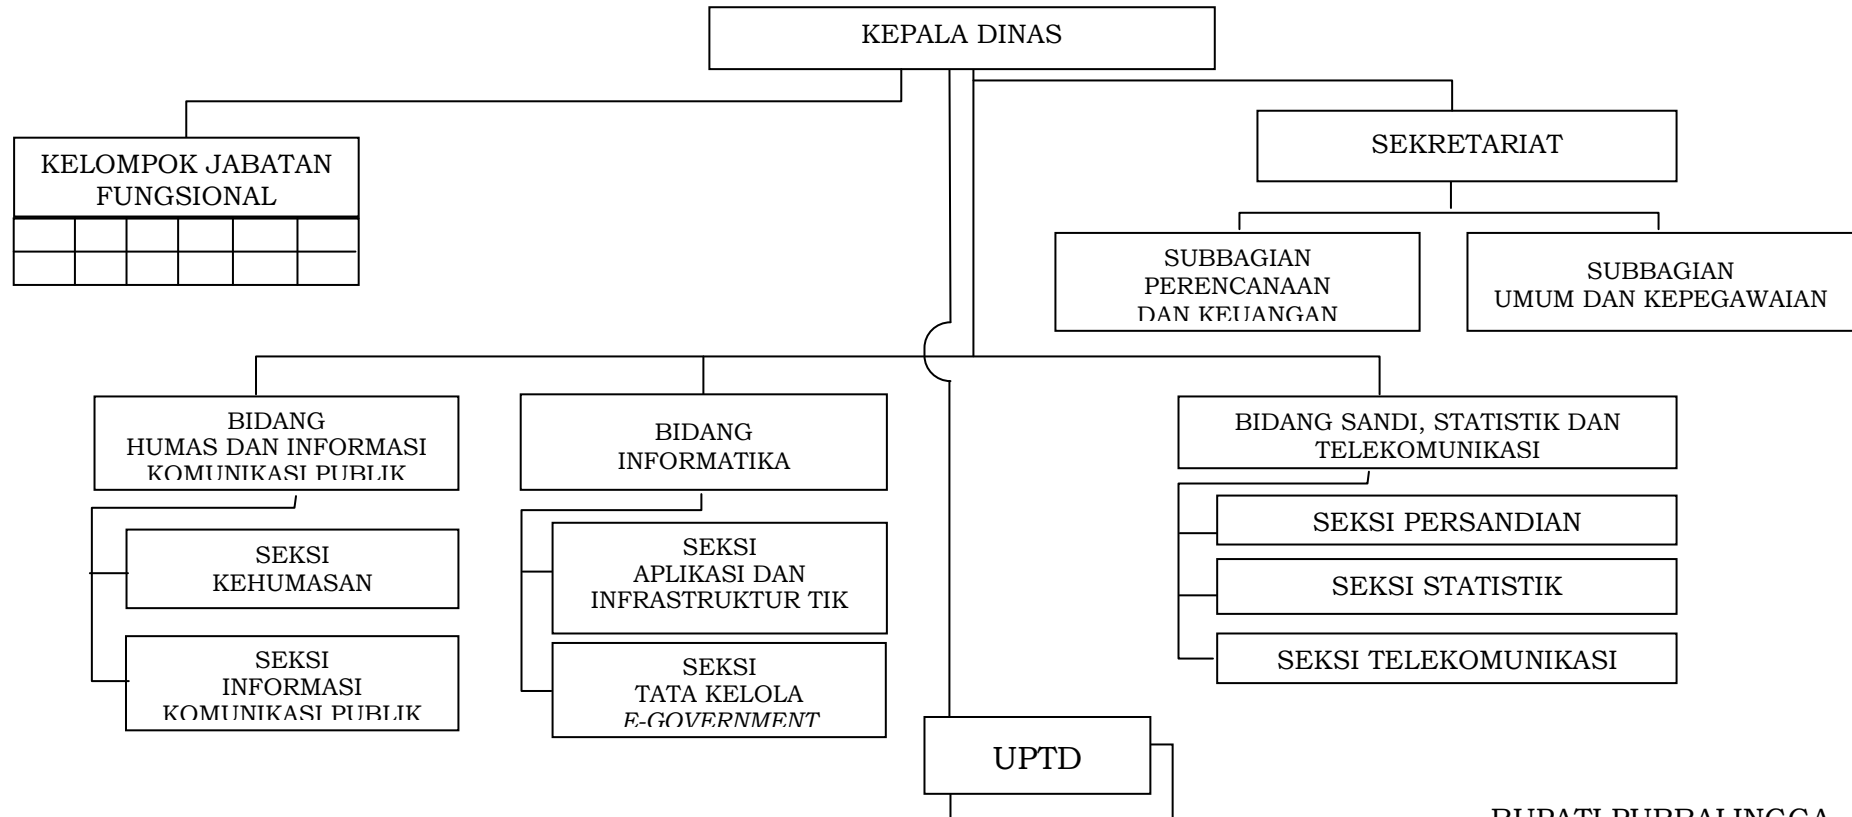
KEPALA DINAS

KELOMPOK JABATAN FUNGSIONAL

SEKRETARIAT

SUBBAGIAN PERENCANAAN DAN KEUANGAN

SUBBAGIAN UMUM DAN KEPEGAWAIAN

BIDANG HUMAS DAN INFORMASI KOMUNIKASI PUBLIK

SEKSI KEHUMASAN

SEKSI INFORMASI KOMUNIKASI PUBLIK

BIDANG INFORMATIKA

SEKSI APLIKASI DAN INFRASTRUKTUR TIK

SEKSI TATA KELOLA *E-GOVERNMENT*

BIDANG SANDI, STATISTIK DAN TELEKOMUNIKASI

SEKSI PERSANDIAN

SEKSI STATISTIK

SEKSI TELEKOMUNIKASI

UPTD

BUPATI PURBALINGGA